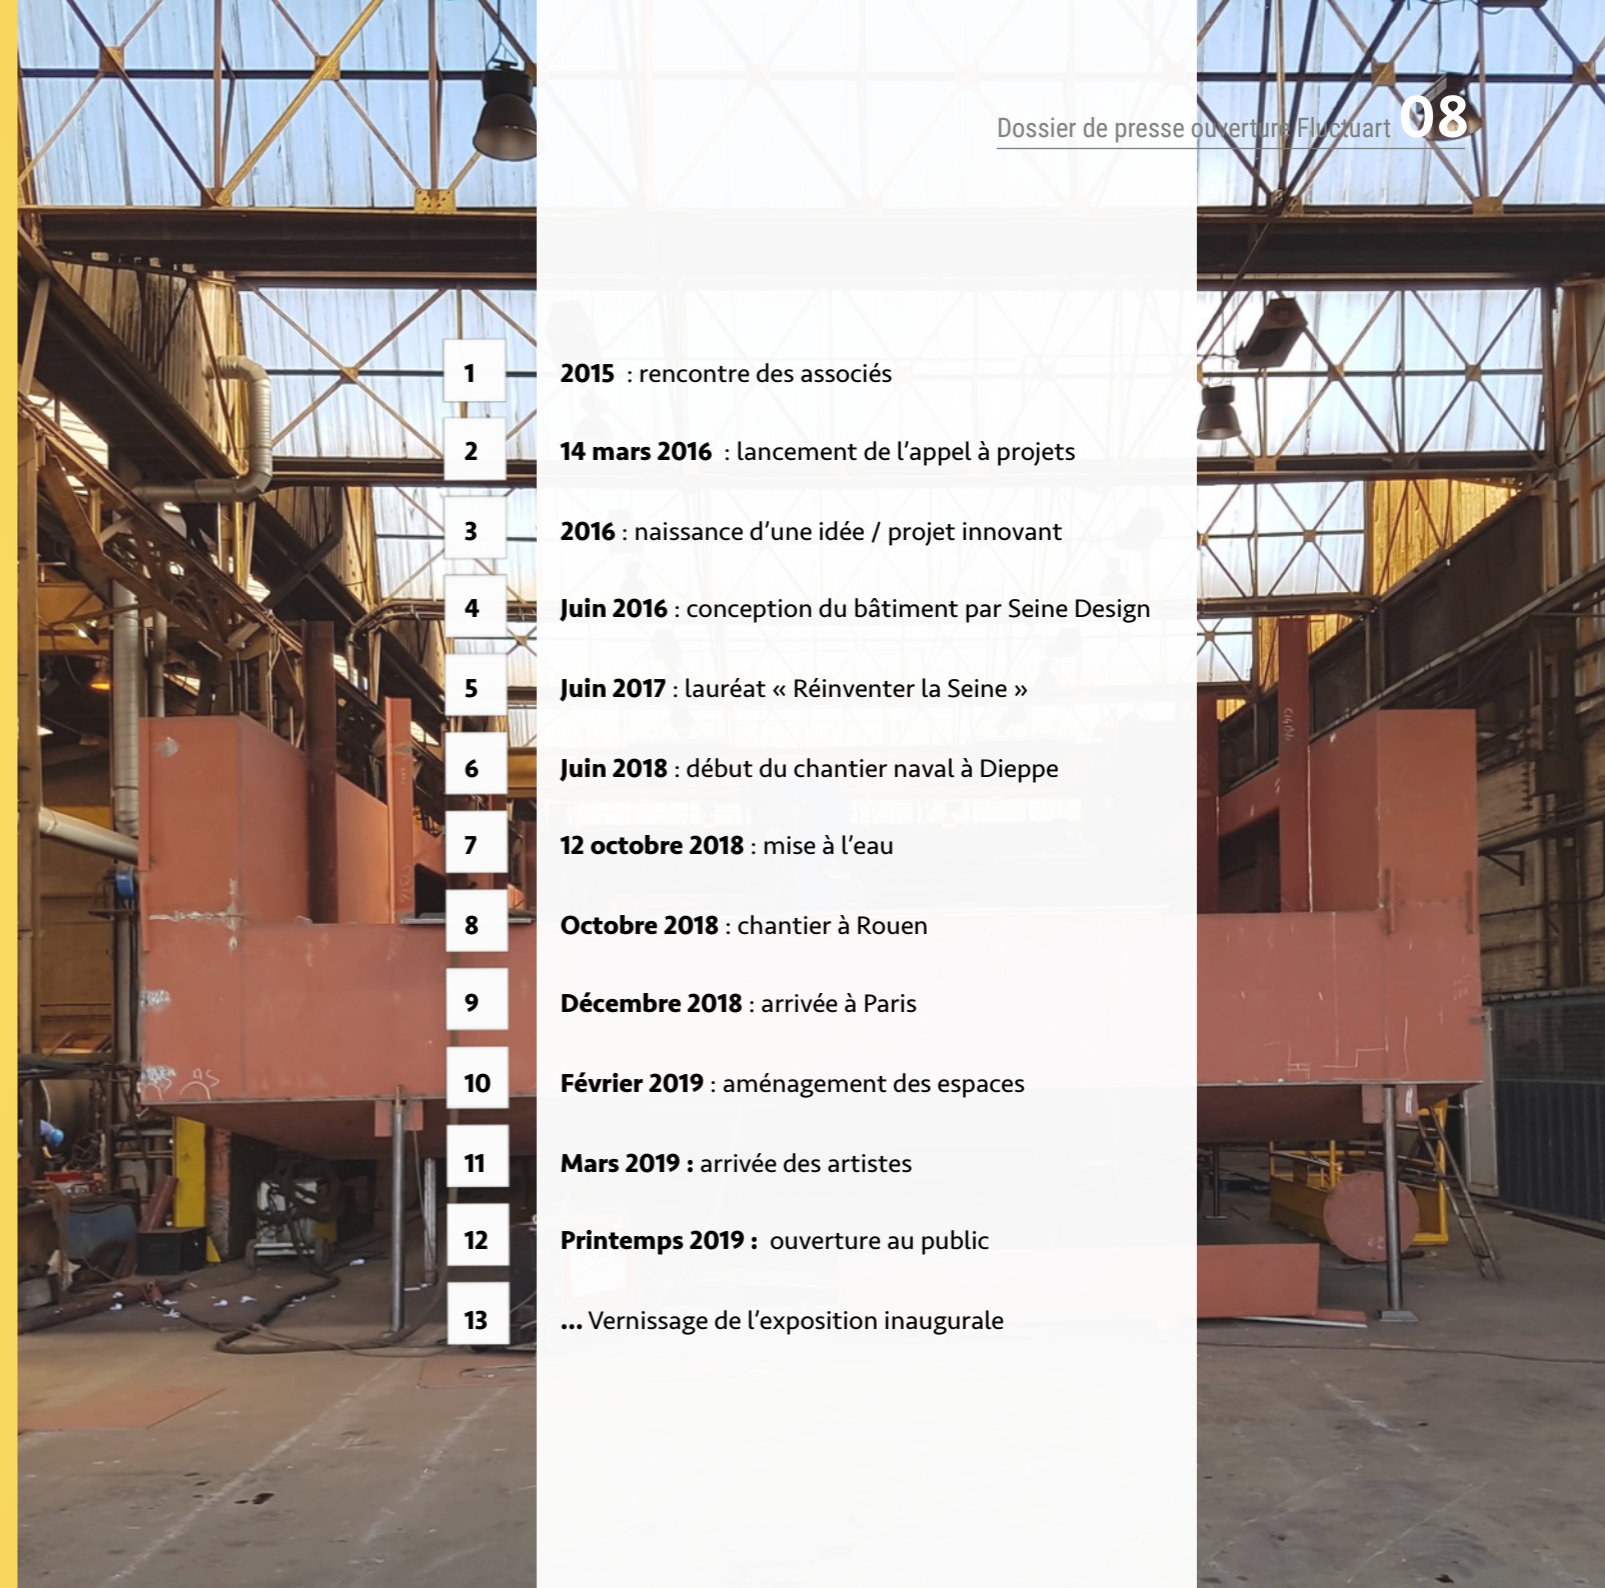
Dossier de presse ouverture Fluctuart 08

1 **2015** : rencontre des associés

2 **14 mars 2016** : lancement de l'appel à projets

3 **2016** : naissance d'une idée / projet innovant

4 **Juin 2016** : conception du bâtiment par Seine Design

5 **Juin 2017** : lauréat « Réinventer la Seine »

6 **Juin 2018** : début du chantier naval à Dieppe

7 **12 octobre 2018** : mise à l'eau

8 **Octobre 2018** : chantier à Rouen

9 **Décembre 2018** : arrivée à Paris

10 **Février 2019** : aménagement des espaces

11 **Mars 2019 :** arrivée des artistes

12 **Printemps 2019 :** ouverture au public

13 **...** Vernissage de l'exposition inaugurale